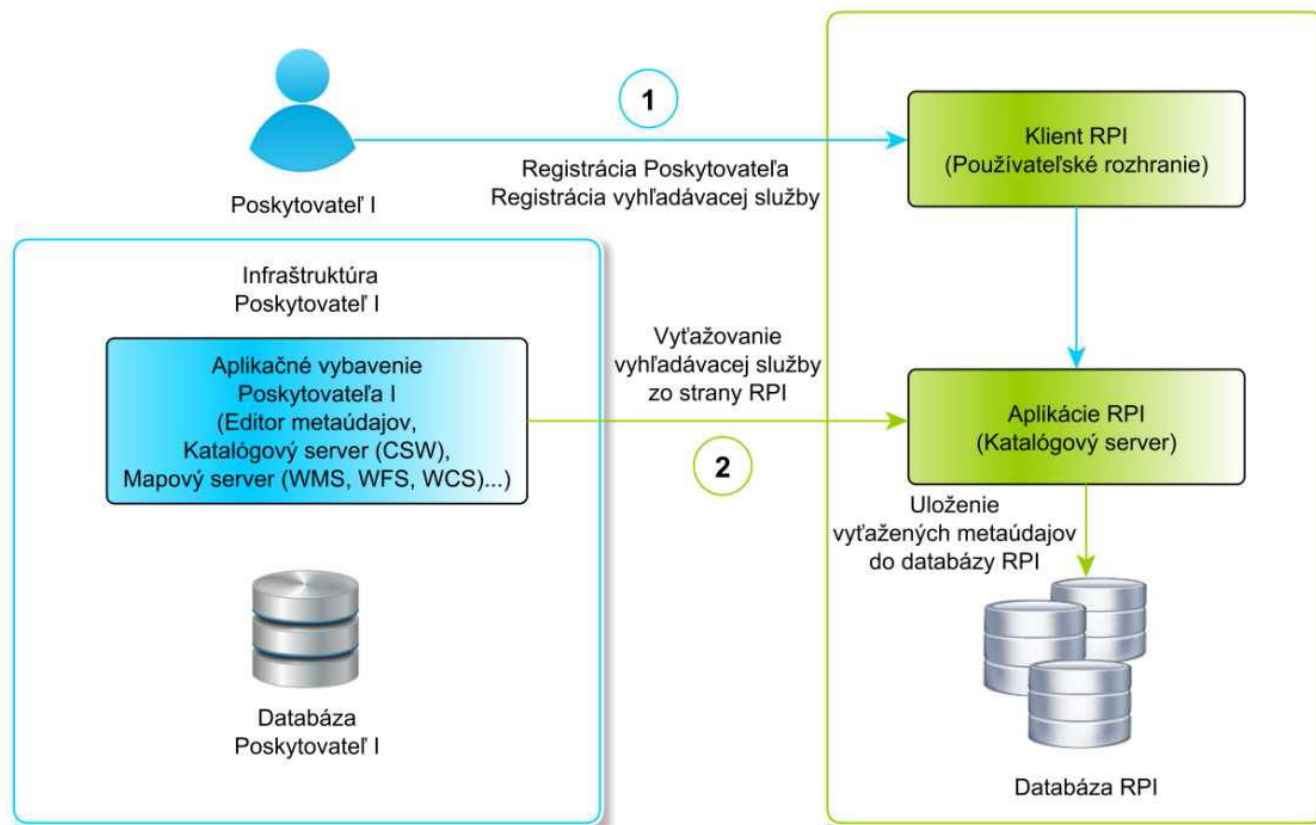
1

Klient RPI
(Používateľské rozhranie)

Registrácia Poskytovateľa
Registrácia vyhľadávacej služby

Poskytovateľ I

Infraštruktúra
Poskytovateľ I

Aplikačné vybavenie
Poskytovateľa I
(Editor metaúdajov,
Katalógový server (CSW),
Mapový server (WMS, WFS, WCS)...)

Vyťažovanie
vyhľadávacej služby
zo strany RPI

2

Aplikácie RPI
(Katalógový server)

Uloženie
vyťažených metaúdajov
do databázy RPI

Databáza
Poskytovateľ I

Databáza RPI